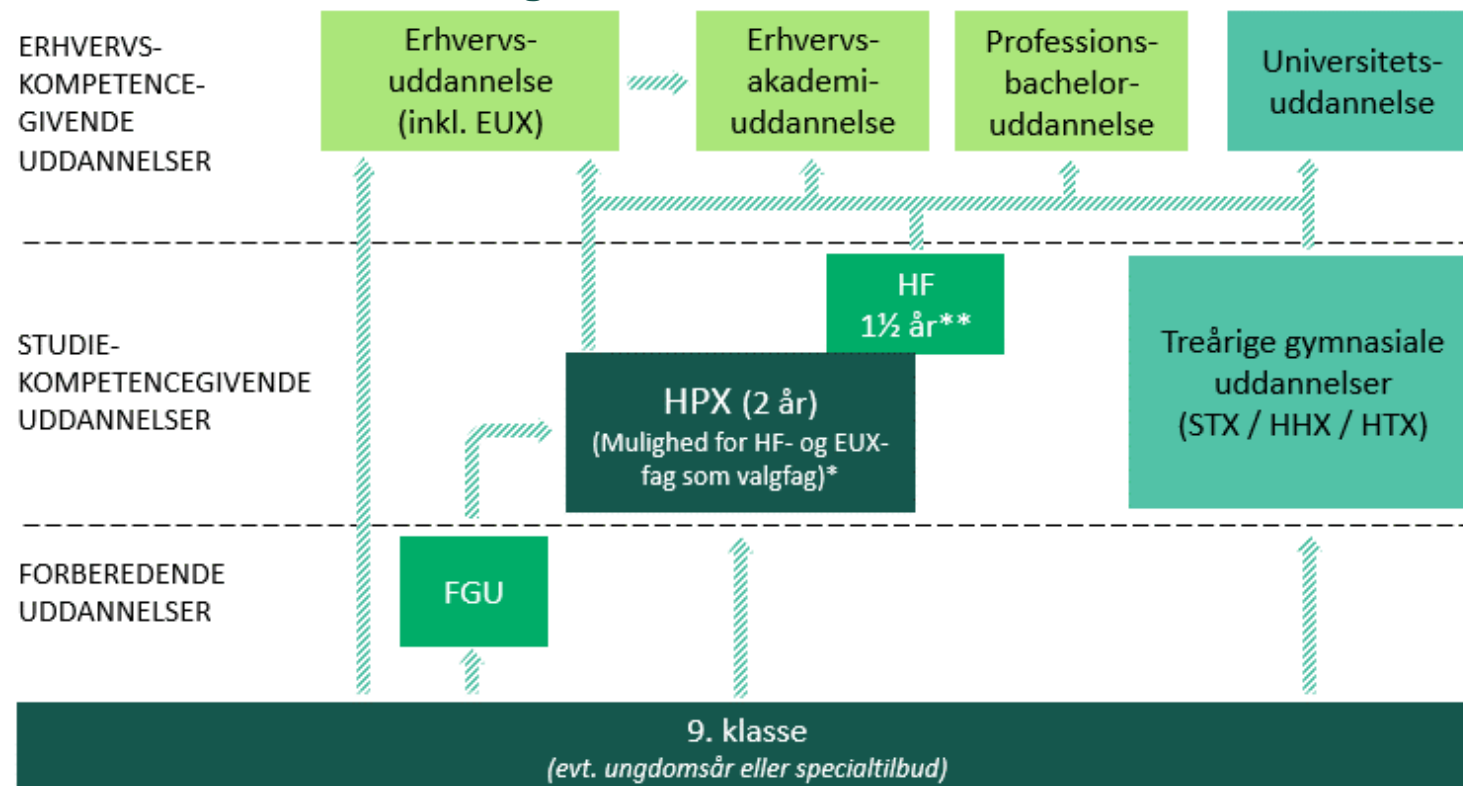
ERHVERVS-KOMPETENCE-GIVENDE UDDANNELSER

Erhvervsuddannelse (inkl. EUX)

Erhvervsakademiuddannelse

Professionsbacheloruddannelse

Universitetsuddannelse

STUDIE-KOMPETENCEGIVENDE UDDANNELSER

HF 1½ år**

HPX (2 år) (Mulighed for HF- og EUX-fag som valgfag)*

Treårige gymnasiale uddannelser (STX / HHX / HTX)

FORBEREDENDE UDDANNELSER

FGU

9. klasse
*(evt. ungdomsår eller specialtilbud)*